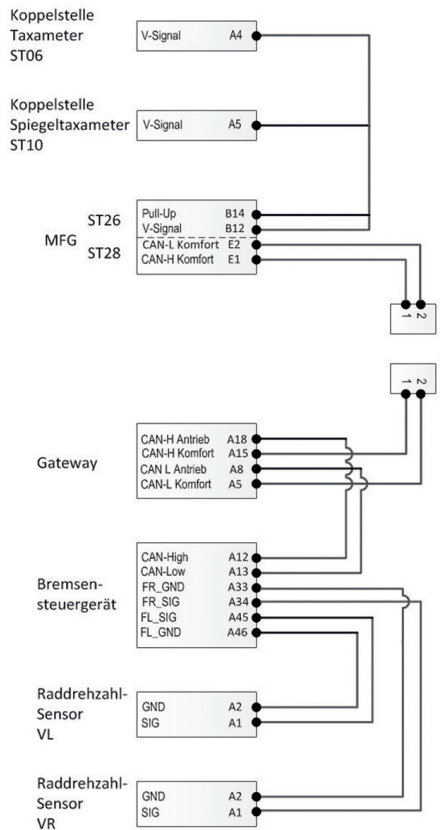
Koppelstelle Taxameter ST06

V-Signal A4

Koppelstelle Spiegeltaxameter ST10

V-Signal A5

MFG ST26 ST28

Pull-Up B14
V-Signal B12
CAN-L Komfort E2
CAN-H Komfort E1

2 1

2 1

Gateway

CAN-H Antrieb A18
CAN-H Komfort A15
CAN L Antrieb A8
CAN-L Komfort A5

Bremsensteuergerät

CAN-High A12
CAN-Low A13
FR_GND A33
FR_SIG A34
FL_SIG A45
FL_GND A46

Raddrehzahl-Sensor VL

GND A2
SIG A1

Raddrehzahl-Sensor VR

GND A2
SIG A1